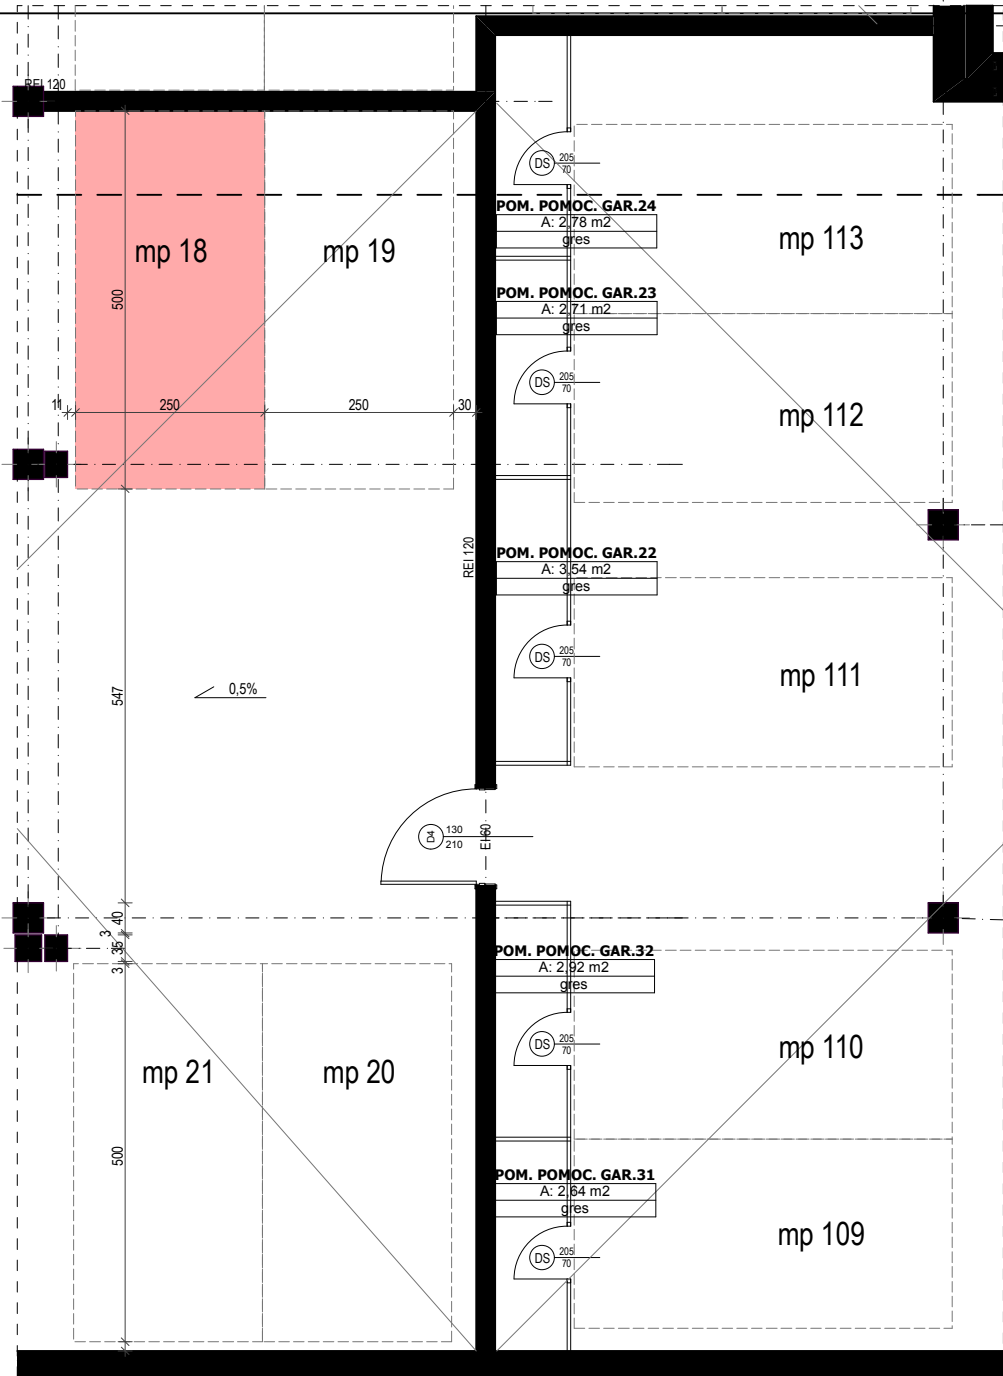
REI 120

DS $\frac{205}{70}$

POM. POMOC. GAR.24
A: 2,78 m2
gres

mp 18

mp 19

mp 113

500

POM. POMOC. GAR.23
A: 2,71 m2
gres

DS $\frac{205}{70}$

11 250 250 30

mp 112

REI 120

POM. POMOC. GAR.22
A: 3,54 m2
gres

DS $\frac{205}{70}$

mp 111

547

0,5%

D4 $\frac{130}{210}$ EI 60

3 40 35 3

POM. POMOC. GAR.32
A: 2,92 m2
gres

DS $\frac{205}{70}$

mp 21

mp 20

mp 110

500

POM. POMOC. GAR.31
A: 2,64 m2
gres

mp 109

DS $\frac{205}{70}$